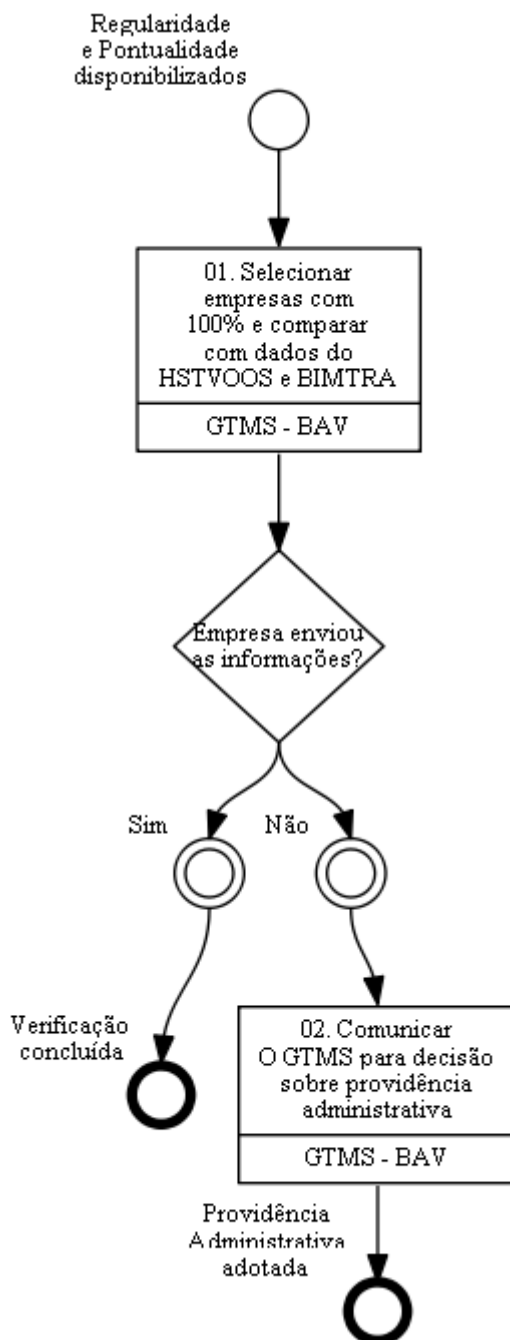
Regularidade e Pontualidade disponibilizados

01. Selecionar empresas com 100% e comparar com dados do HSTVOOS e BIMTRA

GTMS - BAV

Empresa enviou as informações?

Sim

Não

Verificação concluída

02. Comunicar O GTMS para decisão sobre providência administrativa

GTMS - BAV

Providência Administrativa adotada